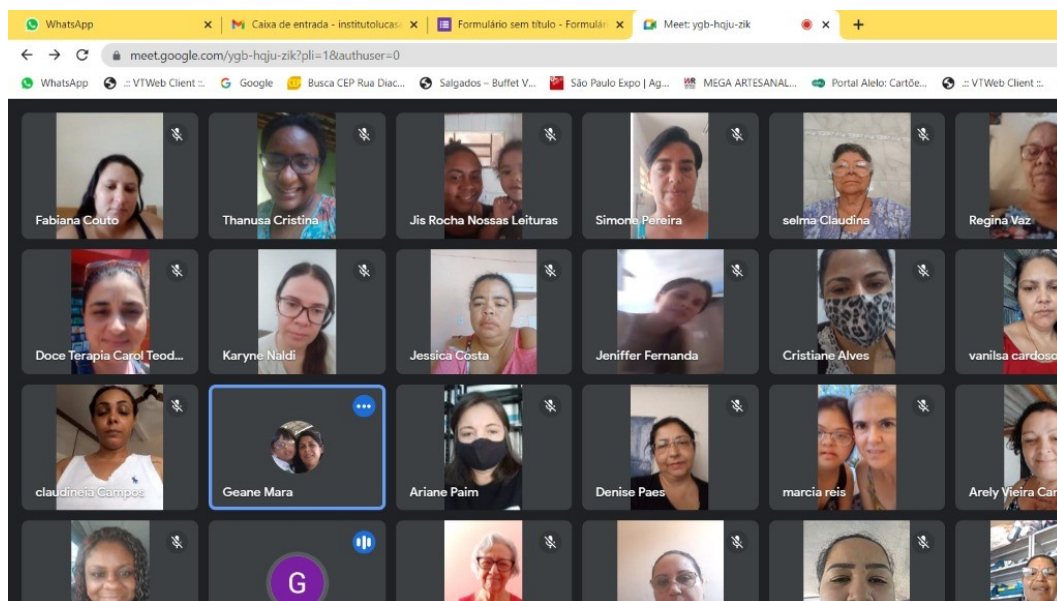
WhatsApp × Caixa de entrada - institutolucas × Formulário sem título - Formulár × Meet: ygb-hqju-zik × +

meet.google.com/ygb-hqju-zik?pli=1&authuser=0

WhatsApp :: VTWeb Client :: Google Busca CEP Rua Diac... Salgados – Buffet V... São Paulo Expo | Ag... MEGA ARTESANAL... Portal Alelo: Cartõe... :: VTWeb Client ::

Fabiana Couto
Thanusa Cristina
Jis Rocha Nossas Leituras
Simone Pereira
selma Claudina
Regina Vaz
Doce Terapia Carol Teod...
Karyne Naldi
Jessica Costa
Jeniffer Fernanda
Cristiane Alves
vanilsa cardoso
claudineia Campos
Geane Mara
Ariane Paim
Denise Paes
marcia reis
Arely Vieira Car
G